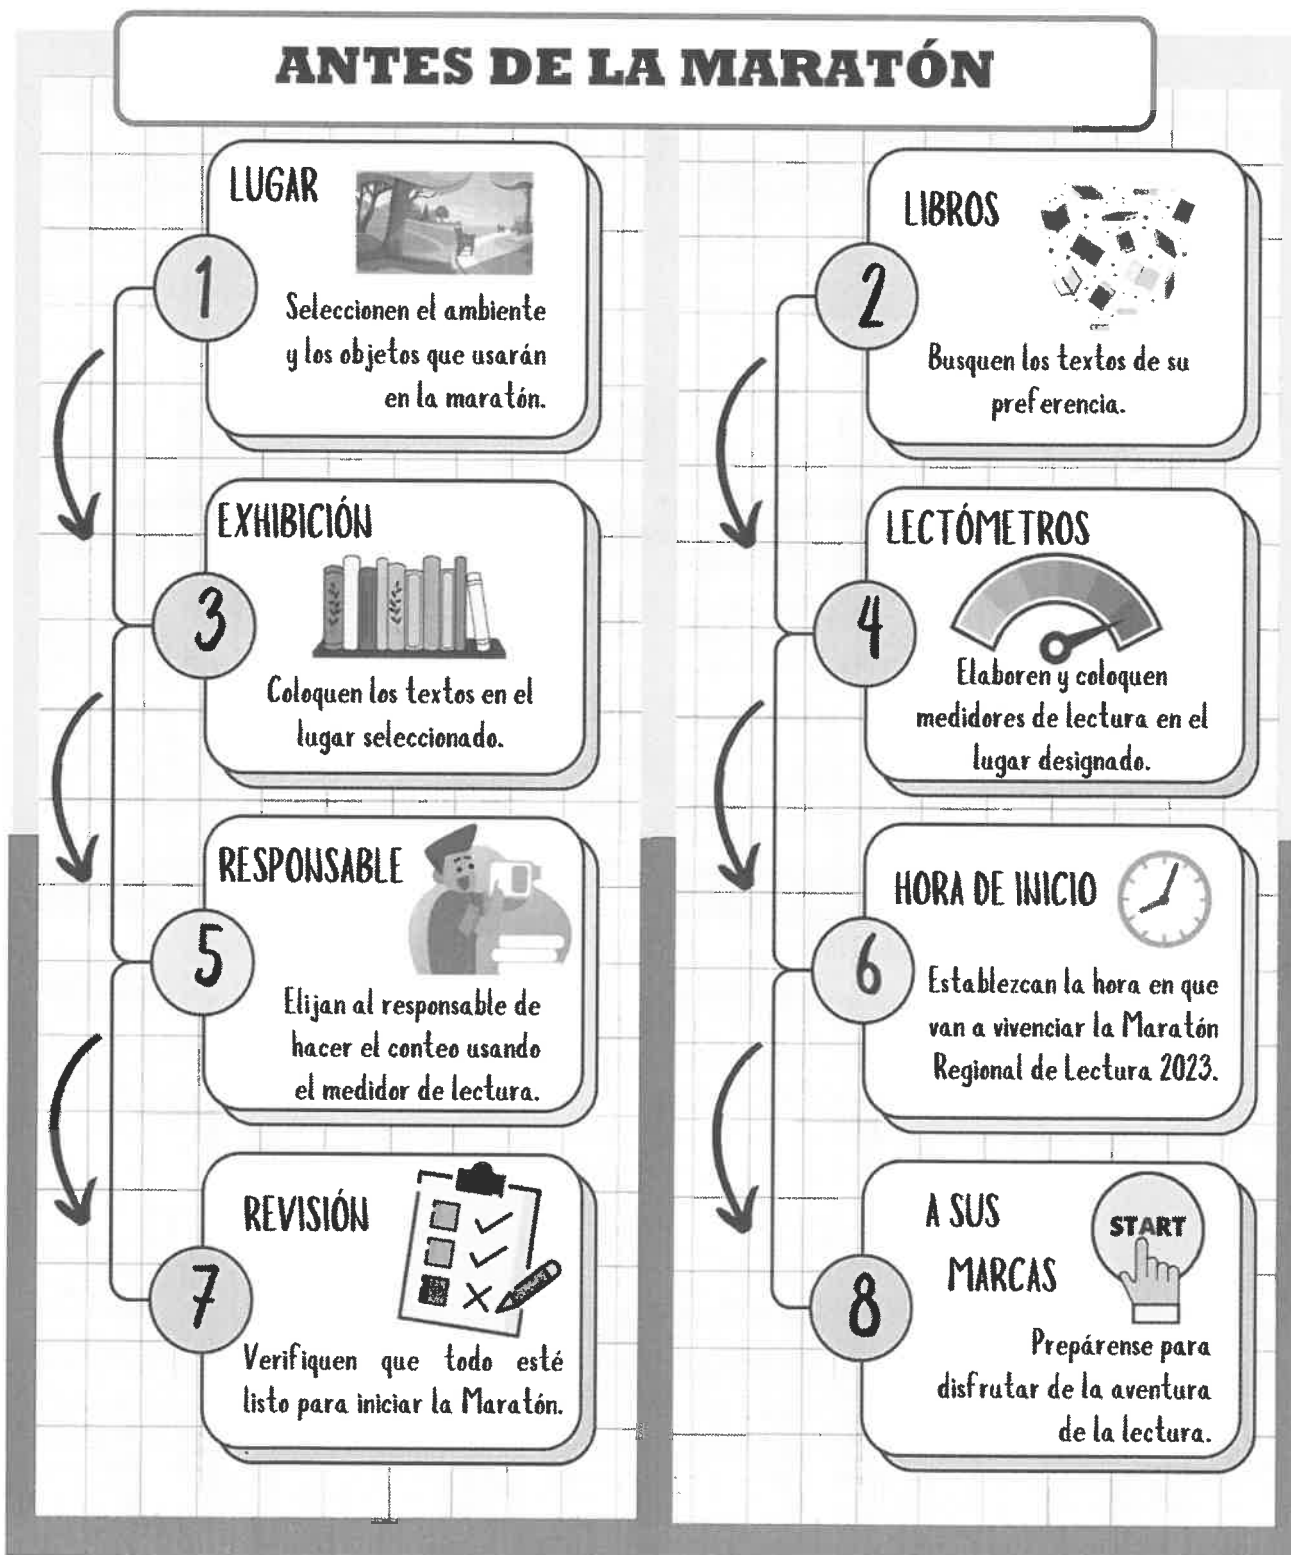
ANTES DE LA MARATÓN

LUGAR

1

Seleccionen el ambiente y los objetos que usarán en la maratón.

EXHIBICIÓN

3

Coloquen los textos en el lugar seleccionado.

RESPONSABLE

5

Elijan al responsable de hacer el conteo usando el medidor de lectura.

REVISIÓN

7

Verifiquen que todo esté listo para iniciar la Maratón.

LIBROS

2

Busquen los textos de su preferencia.

LECTÓMETROS

4

Elaboren y coloquen medidores de lectura en el lugar designado.

HORA DE INICIO

6

Establezcan la hora en que van a vivenciar la Maratón Regional de Lectura 2023.

A SUS MARCAS

START

8

Prepárense para disfrutar de la aventura de la lectura.